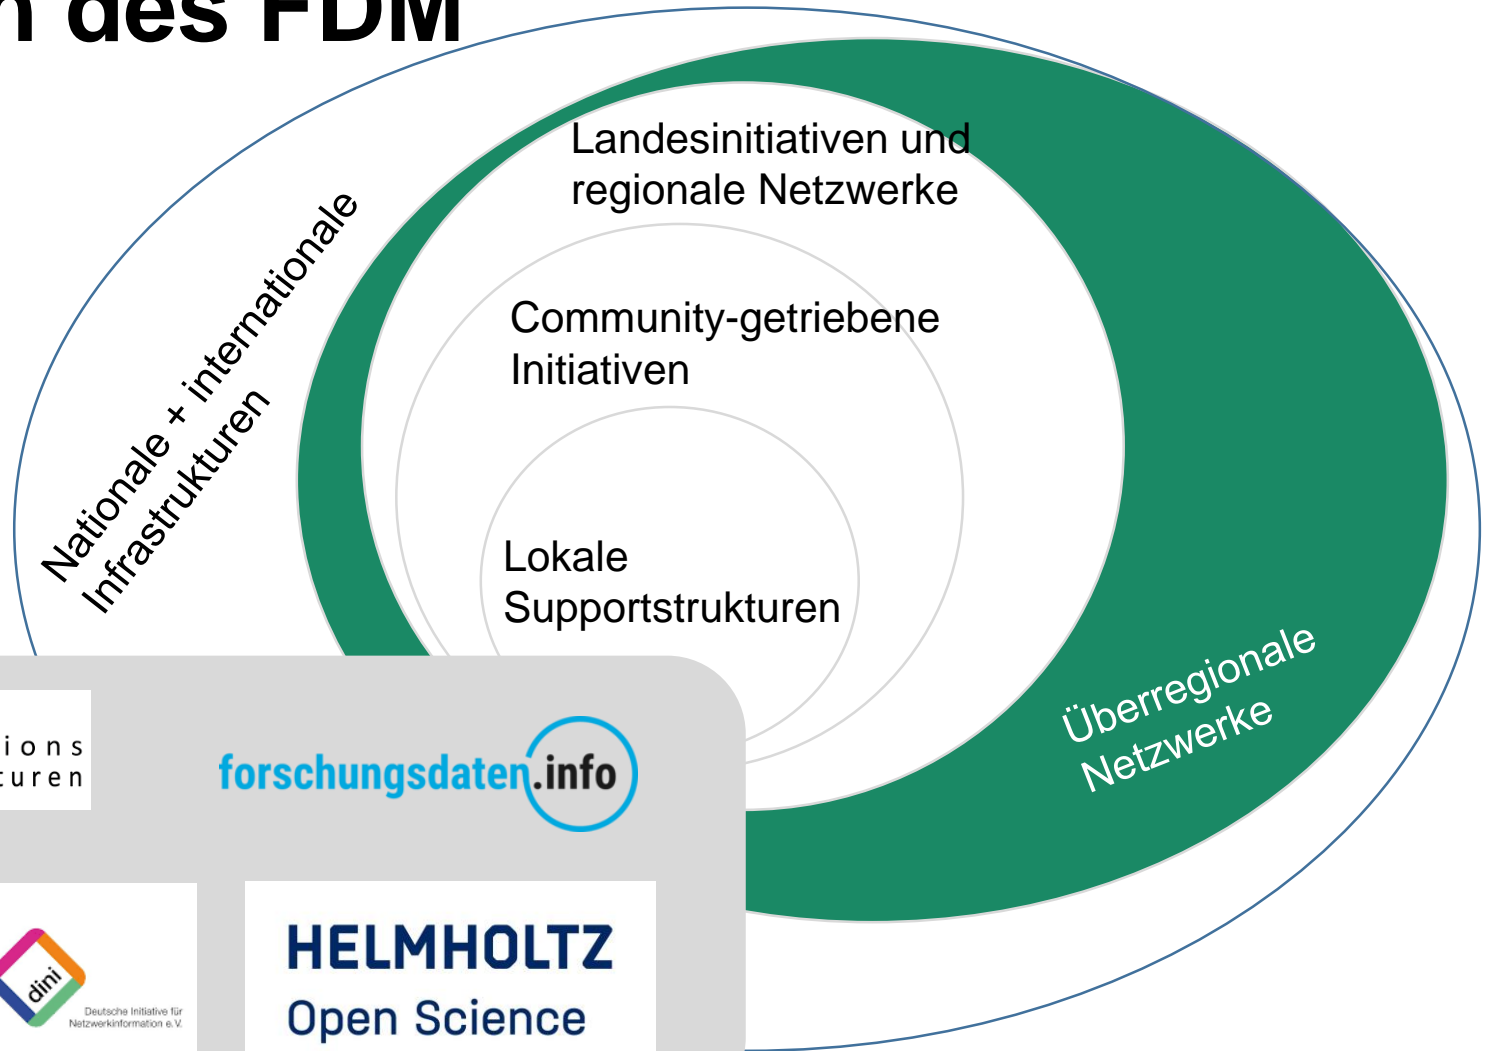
n des FDM

Landesinitiativen und regionale Netzwerke

Nationale + internationale Infrastrukturen

Community-getriebene Initiativen

Lokale Supportstrukturen

Überregionale Netzwerke

ions turen

forschungsdaten.info

dini
Deutsche Initiative für Netzwerkinformation e.V.

HELMHOLTZ
Open Science